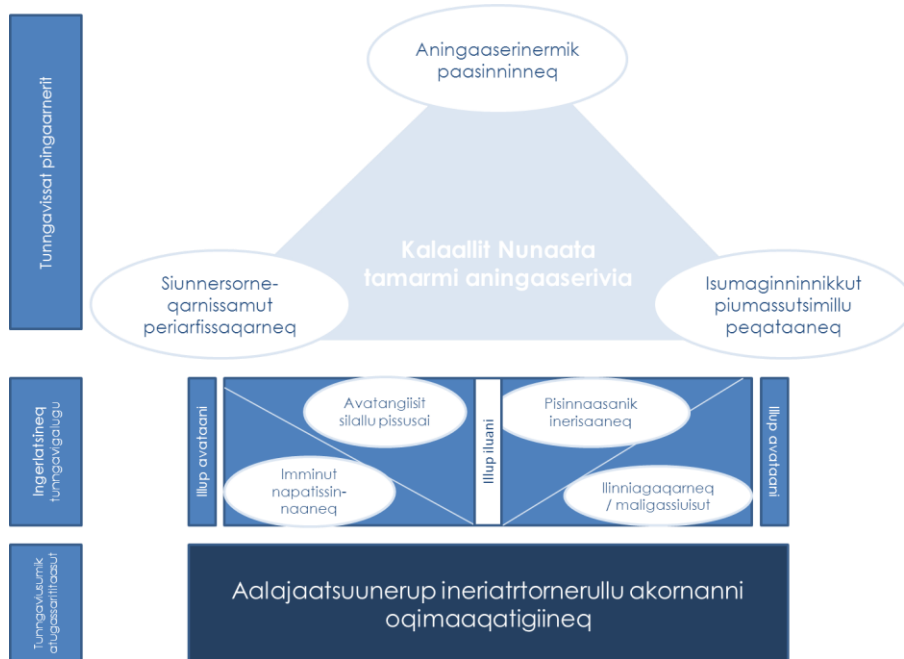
Tunngavissat pingaarnerit

Aningaaserinermik paasinninneq

Kalaallit Nunaata tamarmi aningaaserivia

Siunnersorne-qarnissamut periarfissaqarneq

Isumaginninnikkut piumassutsimillu peqataaneq

Ingerlatsineq tunngavigalugu

Illup avataani

Avatangiisit silallu pissusai

Imminut napatissin-naaneq

Illup iluani

Pisinnaasanik inerisaaneq

Ilinniagaqarneq / maligassiuisut

Illup avataani

Tunngaviusumik atugassarititaasut

Aalajaatsuunerup ineriatrtornerullu akornanni oqimaaqatigiineq